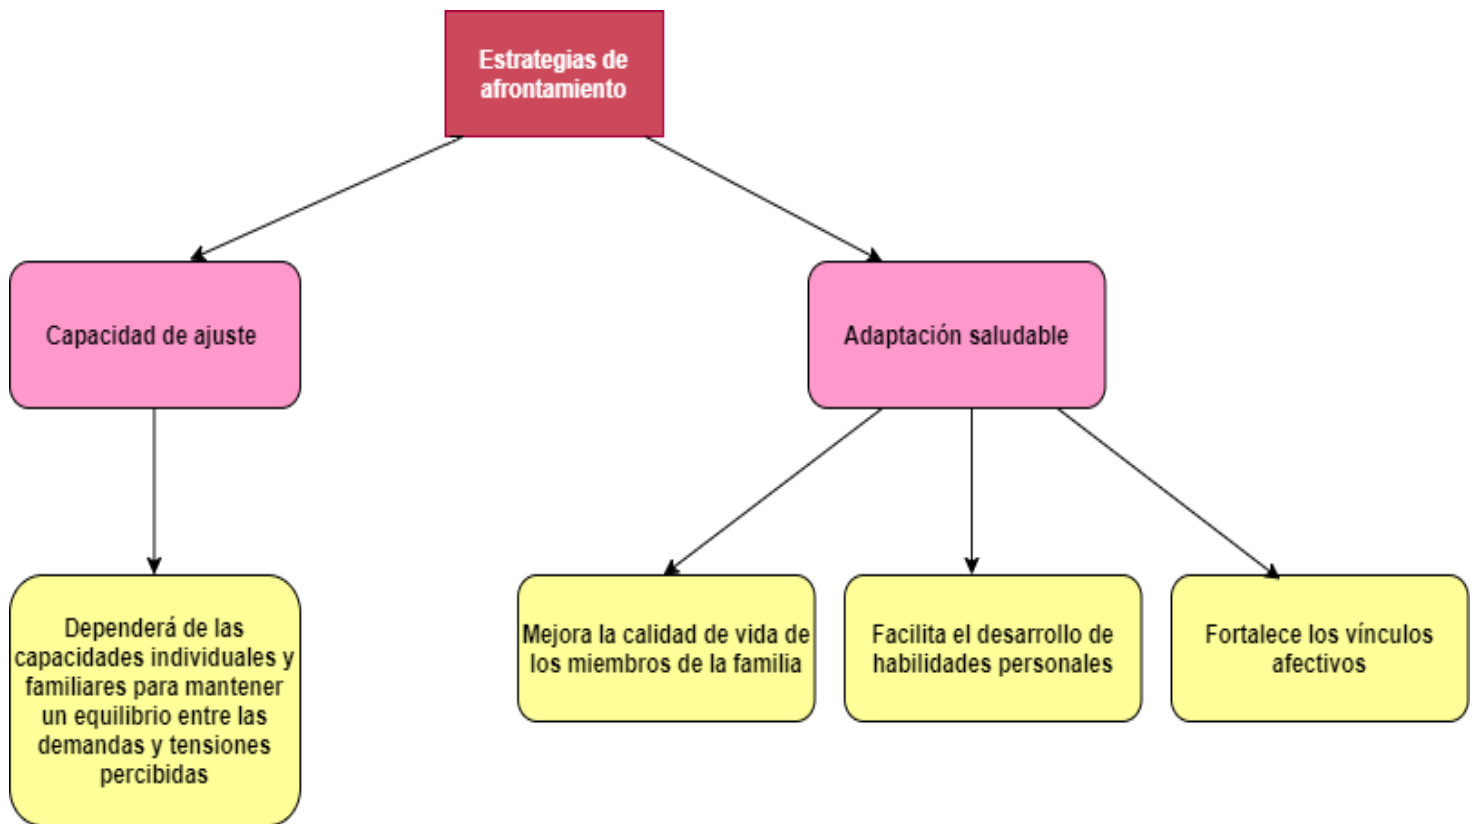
Estrategias de afrontamiento

Capacidad de ajuste

Adaptación saludable

Dependerá de las capacidades individuales y familiares para mantener un equilibrio entre las demandas y tensiones percibidas

Mejora la calidad de vida de los miembros de la familia

Facilita el desarrollo de habilidades personales

Fortalece los vínculos afectivos